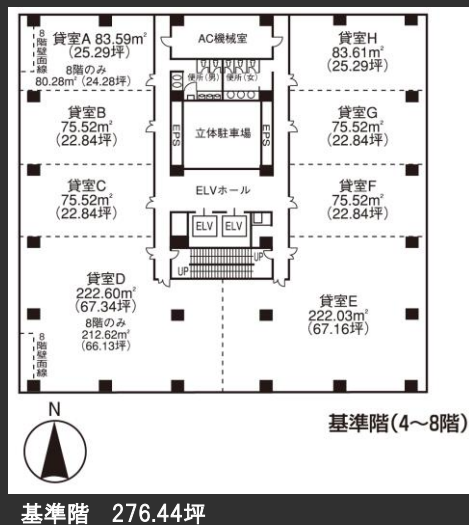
8階壁面線

貸室A 83.59m²
(25.29坪)
8階のみ
80.28m² (24.28坪)

AC機械室

便所(男) 便所(女)

貸室H
83.61m²
(25.29坪)

貸室B
75.52m²
(22.84坪)

EPS

立体駐車場

EPS

貸室G
75.52m²
(22.84坪)

ELVホール

貸室C
75.52m²
(22.84坪)

貸室F
75.52m²
(22.84坪)

ELV ELV

UP

UP

貸室D
222.60m²
(67.34坪)
8階のみ
212.62m²
(66.13坪)

貸室E
222.03m²
(67.16坪)

8階壁面線

N

基準階(4~8階)

基準階 276.44坪